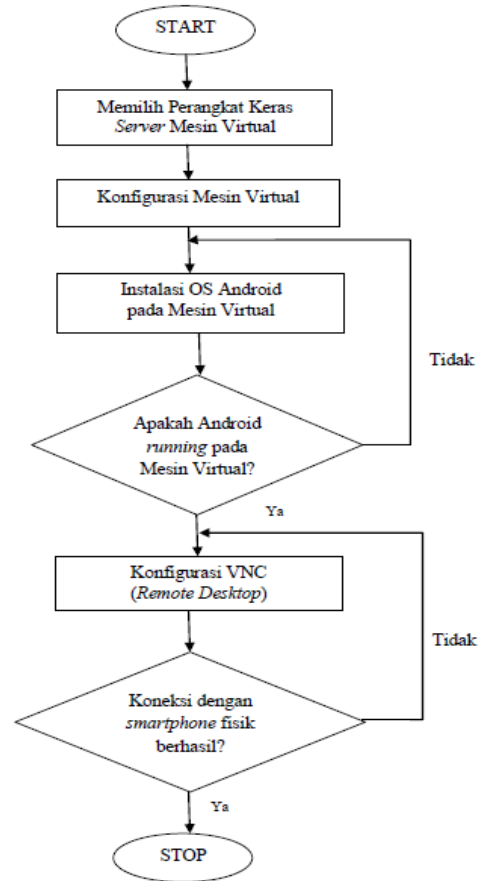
START

Memilih Perangkat Keras Server Mesin Virtual

Konfigurasi Mesin Virtual

Instalasi OS Android pada Mesin Virtual

Tidak

Apakah Android running pada Mesin Virtual?

Ya

Konfigurasi VNC (Remote Desktop)

Tidak

Koneksi dengan smartphone fisik berhasil?

Ya

STOP